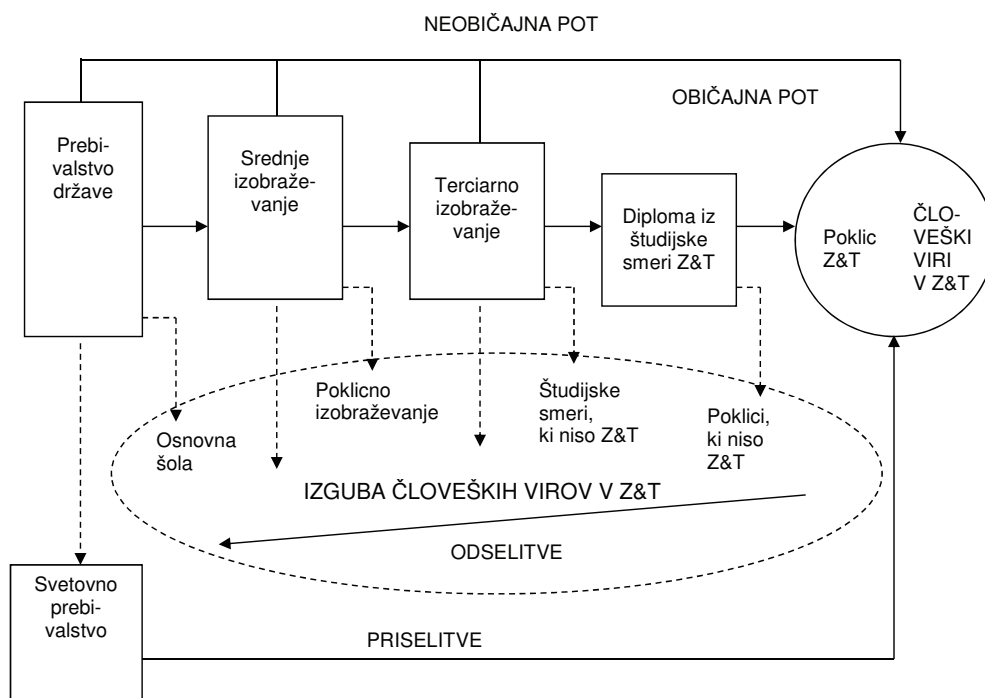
NEOBIČAJNA POT

OBIČAJNA POT

Prebivalstvo države

Srednje izobraževanje

Terciarno izobraževanje

Diploma iz študijske smeri Z&T

Poklic Z&T

ČLOVEŠKI VIRI V Z&T

Poklicno izobraževanje

Študijske smeri, ki niso Z&T

Poklici, ki niso Z&T

Osnovna šola

IZGUBA ČLOVEŠKIH VIROV V Z&T

ODSELITVE

Svetovno prebivalstvo

PRISELITVE